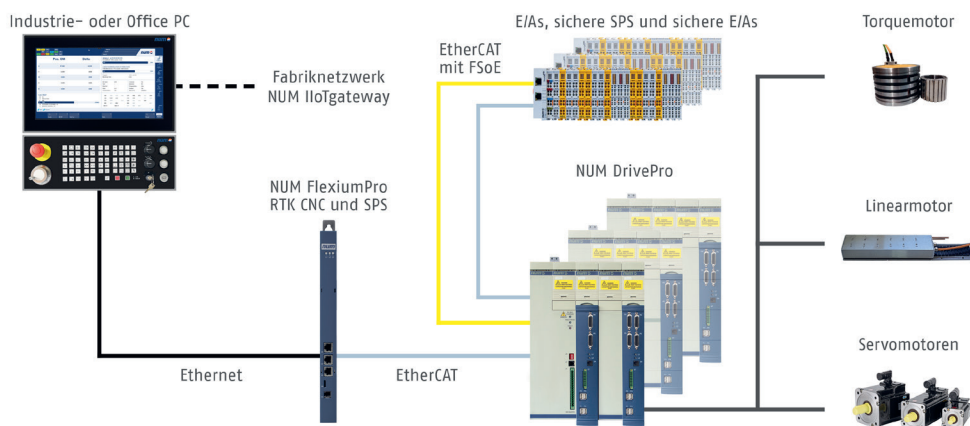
Industrie- oder Office PC

Fabriknetzwerk
NUM IIoTgateway

E/As, sichere SPS und sichere E/As

EtherCAT
mit FSoE

Torquemotor

NUM FlexiumPro
RTK CNC und SPS

NUM DrivePro

Linearmotor

Servomotoren

Ethernet

EtherCAT